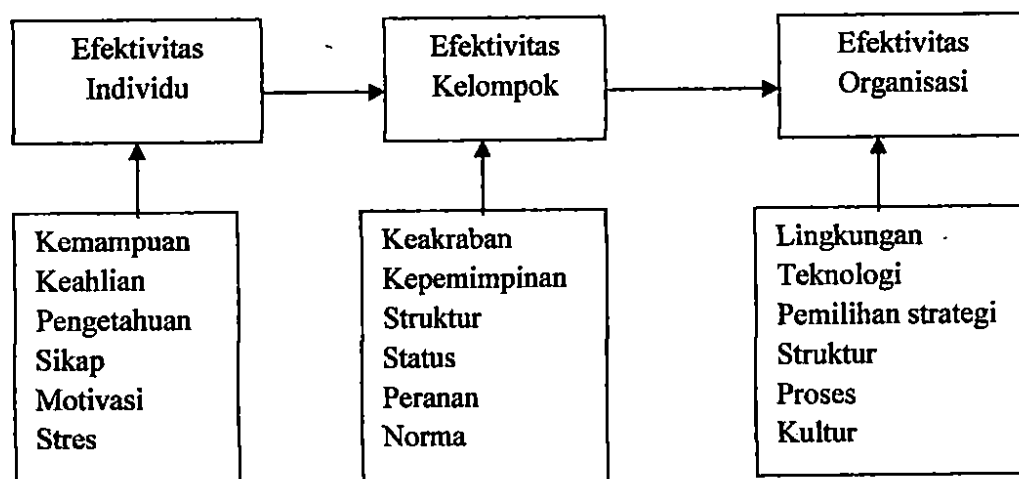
Efektivitas Individu

Efektivitas Kelompok

Efektivitas Organisasi

Kemampuan
Keahlian
Pengetahuan
Sikap
Motivasi
Stres

Keakraban
Kepemimpinan
Struktur
Status
Peranan
Norma

Lingkungan
Teknologi
Pemilihan strategi
Struktur
Proses
Kultur